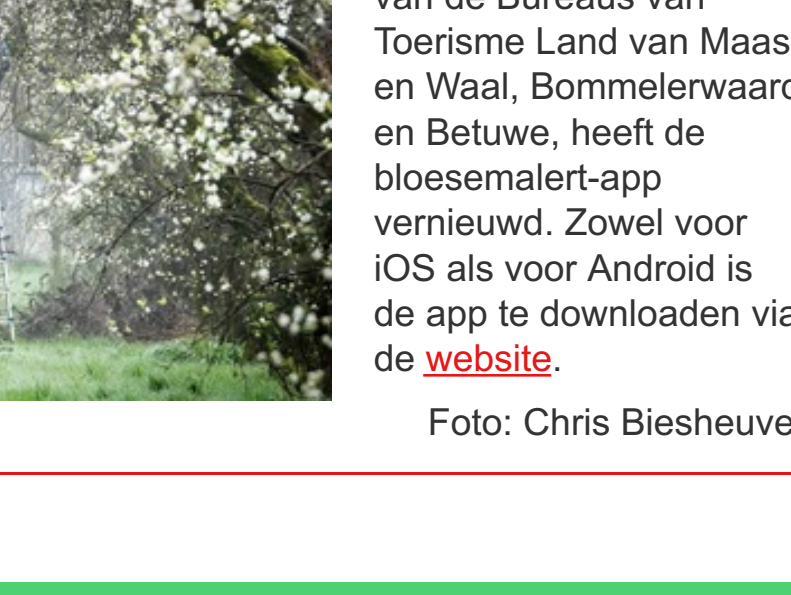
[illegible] van de Bureaus van Toerisme Land van Maas en Waal, Bommelerwaar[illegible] en Betuwe, heeft de bloesemalert-app vernieuwd. Zowel voor iOS als voor Android is de app te downloaden via de website.

Foto: Chris Biesheuve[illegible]